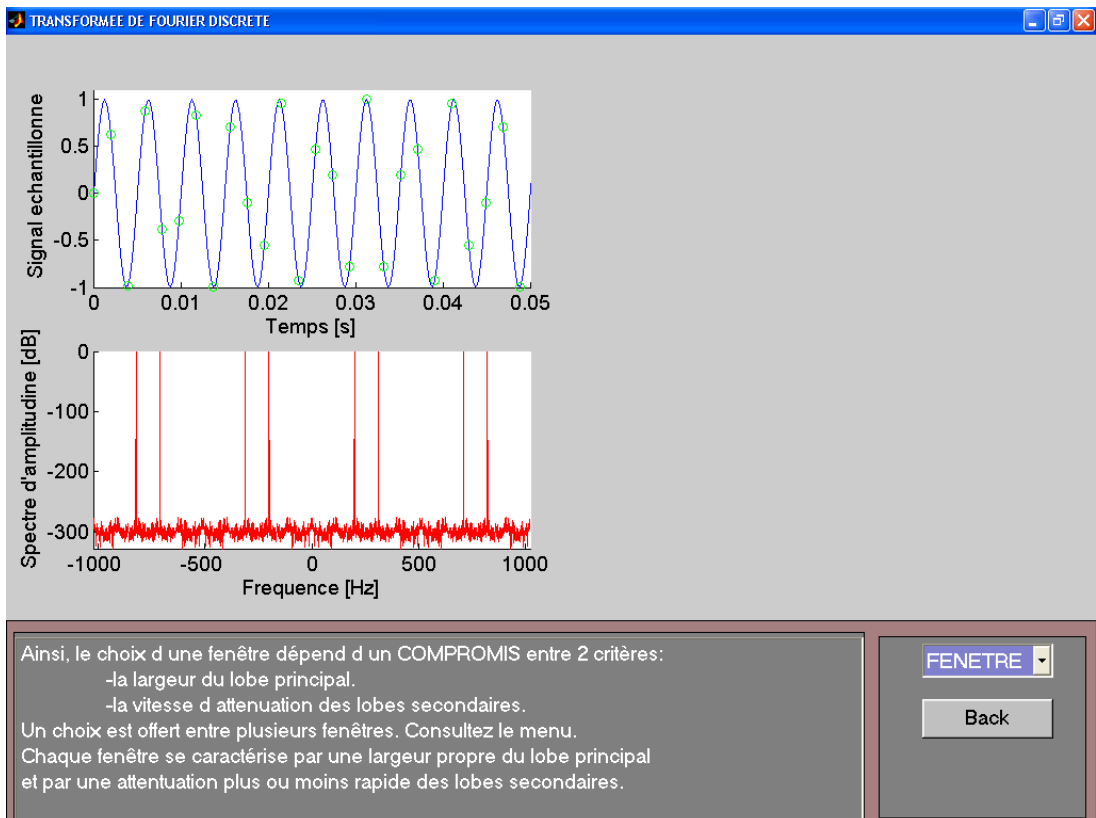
TRANSFORMEE DE FOURIER DISCRETE

Signal echantillonne

1
0.5
0
-0.5
-1

0 0.01 0.02 0.03 0.04 0.05

Temps [s]

Spectre d'amplitudine [dB]

0
-100
-200
-300

-1000 -500 0 500 1000

Frequence [Hz]

Ainsi, le choix d une fenêtre dépend d un COMPROMIS entre 2 critères:
-la largeur du lobe principal.
-la vitesse d attenuation des lobes secondaires.
Un choix est offert entre plusieurs fenêtres. Consultez le menu.
Chaque fenêtre se caractérise par une largeur propre du lobe principal
et par une attentuation plus ou moins rapide des lobes secondaires.

FENETRE

Back